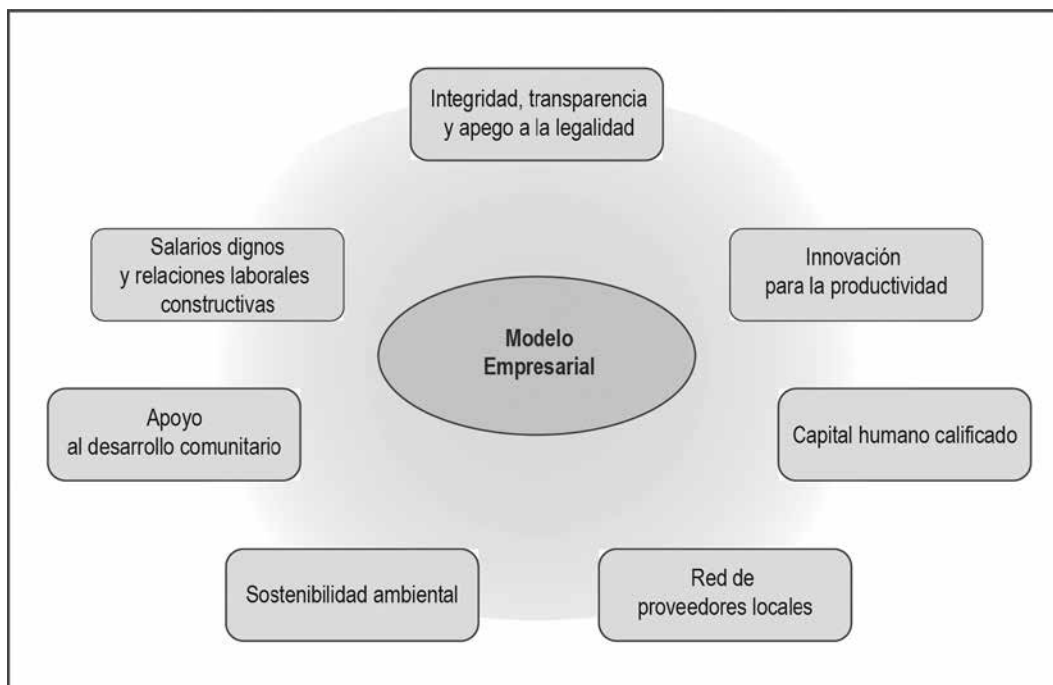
Integridad, transparencia y apego a la legalidad

Salarios dignos y relaciones laborales constructivas

Innovación para la productividad

Modelo Empresarial

Apoyo al desarrollo comunitario

Capital humano calificado

Sostenibilidad ambiental

Red de proveedores locales